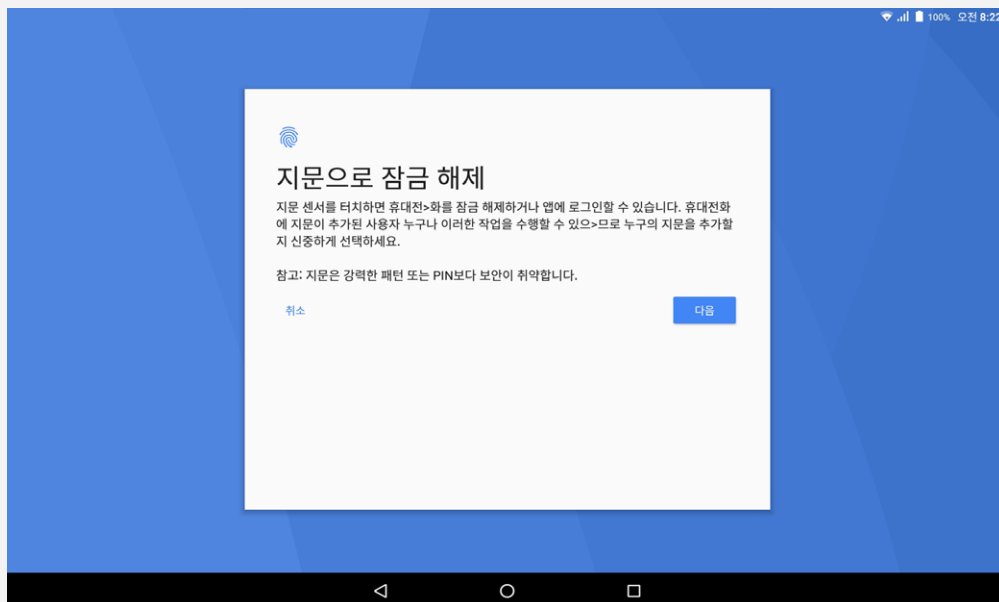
100% 오전 8:22

지문으로 잠금 해제

지문 센서를 터치하면 휴대전>화를 잠금 해제하거나 앱에 로그인할 수 있습니다. 휴대전화에 지문이 추가된 사용자 누구나 이러한 작업을 수행할 수 있으>므로 누구의 지문을 추가할지 신중하게 선택하세요.

참고: 지문은 강력한 패턴 또는 PIN보다 보안이 취약합니다.

취소

다음